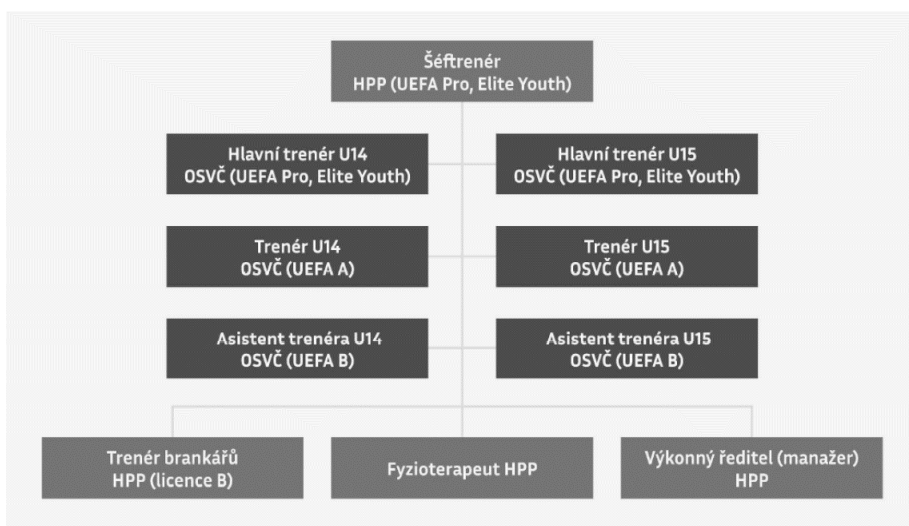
Šéftrenér
HPP (UEFA Pro, Elite Youth)

Hlavní trenér U14
OSVČ (UEFA Pro, Elite Youth)

Hlavní trenér U15
OSVČ (UEFA Pro, Elite Youth)

Trenér U14
OSVČ (UEFA A)

Trenér U15
OSVČ (UEFA A)

Asistent trenéra U14
OSVČ (UEFA B)

Asistent trenéra U15
OSVČ (UEFA B)

Trenér brankářů
HPP (licence B)

Fyzioterapeut HPP

Výkonný ředitel (manažer)
HPP